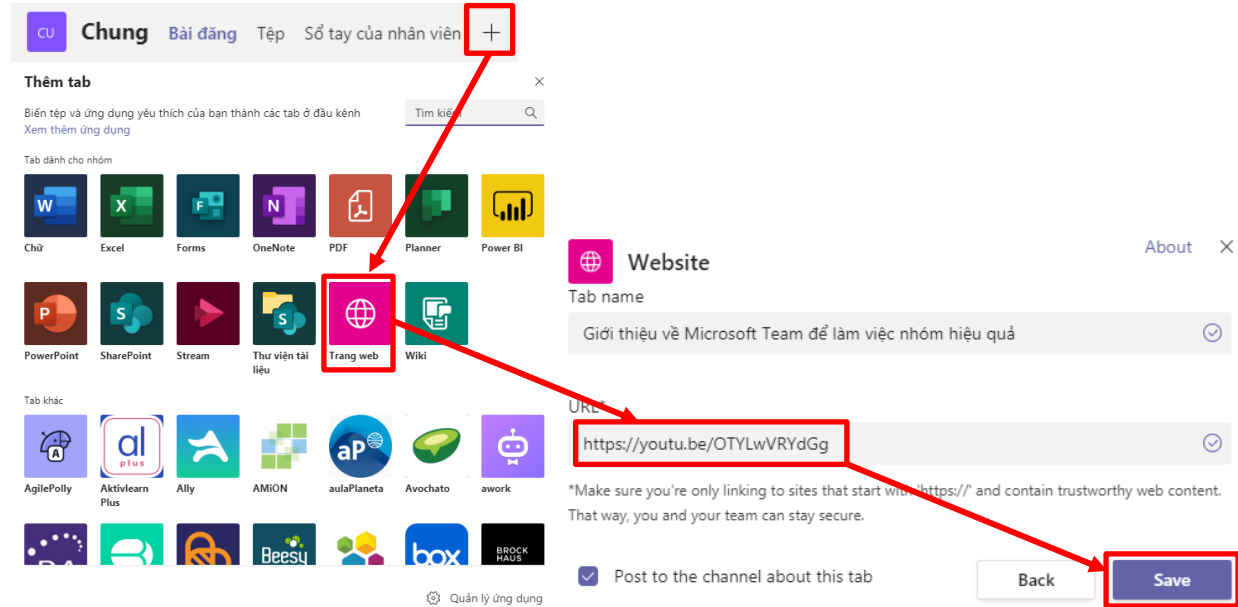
CU Chung Bài đăng Tệp Sổ tay của nhân viên +

Thêm tab

Biến tệp và ứng dụng yêu thích của bạn thành các tab ở đầu kênh
Xem thêm ứng dụng

Tìm kiếm

Tab dành cho nhóm

Chữ Excel Forms OneNote PDF Planner Power BI

PowerPoint SharePoint Stream Thư viện tài liệu Trang web Wiki

Tab khác

AgilePolly Aktivlearn Plus Ally AMiON aulaPlaneta Avochato awork

Beesy box BROCK HAUS

Quản lý ứng dụng

Website About

Tab name

Giới thiệu về Microsoft Team để làm việc nhóm hiệu quả

URL*

https://youtu.be/OTYLwVRYdGg

*Make sure you're only linking to sites that start with 'https://' and contain trustworthy web content. That way, you and your team can stay secure.

Post to the channel about this tab

Back Save